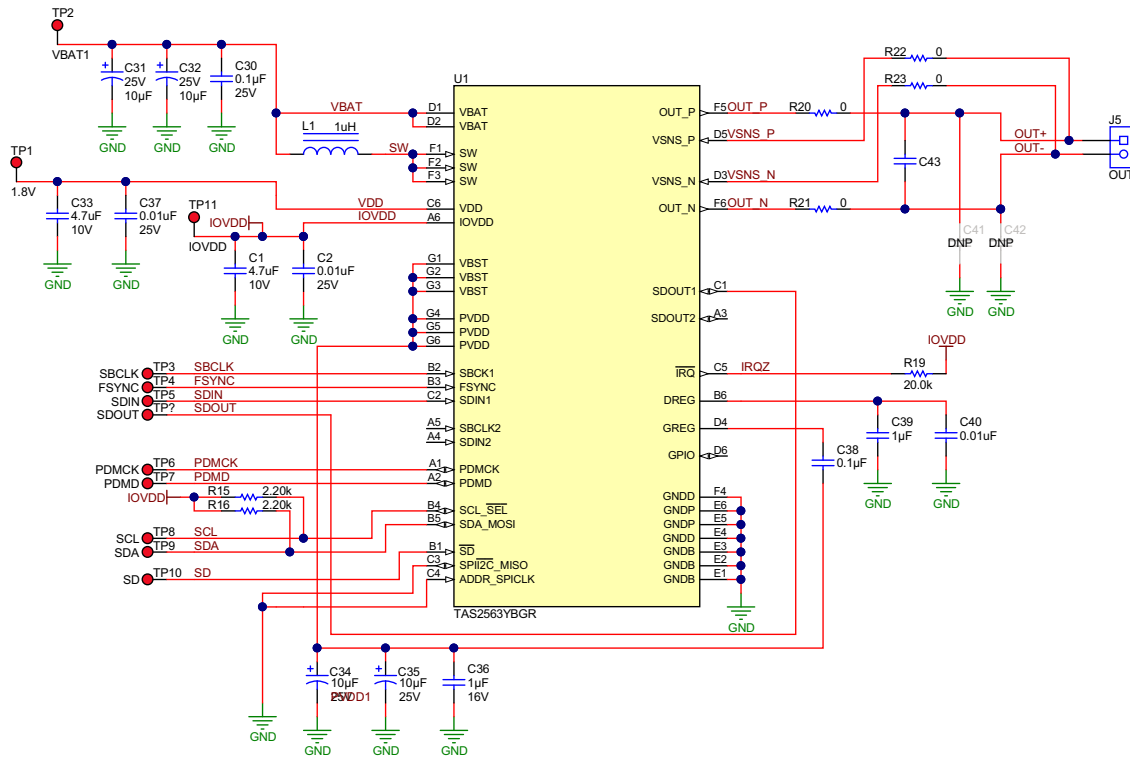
TP2
VBAT1
C31 25V 10μF
C32 25V 10μF
C30 0.1μF 25V
GND GND GND
U1
VBAT
D1 VBAT
D2 VBAT
L1 1uH
SW
F1 SW
F2 SW
F3 SW
TP1
1.8V
C33 4.7uF 10V
C37 0.01uF 25V
GND GND
TP11
IOVDD
IOVDD
VDD
IOVDD
C6 VDD
A6 IOVDD
C1 4.7uF 10V
C2 0.01uF 25V
GND GND
G1 VBST
G2 VBST
G3 VBST
G4 PVDD
G5 PVDD
G6 PVDD
SBCLK TP3 SBCLK B2 SBCK1
FSYNC TP4 FSYNC B3 FSYNC
SDIN TP5 SDIN C2 SDIN1
SDOUT TP? SDOUT
A5 SBCLK2
A4 SDIN2
PDMCK TP6 PDMCK A1 PDMCK
PDMD TP7 PDMD A2 PDMD
IOVDD R15 2.20k
R16 2.20k
B4 SCL_$\overline{SEL}$
B5 SDA_MOSI
SCL TP8 SCL
SDA TP9 SDA
B1 $\overline{SD}$
C3 SPI$\overline{I2C}$_MISO
SD TP10 SD C4 ADDR_SPICLK
TAS2563YBGR
GND
C34 10μF 25V
PVDD1
C35 10μF 25V
C36 1μF 16V
GND GND GND
R22 0
R23 0
OUT_P F5 OUT_P R20 0
VSNS_P D5 VSNS_P
VSNS_N D3 VSNS_N
OUT_N F6 OUT_N R21 0
C43
OUT+
OUT-
J5
OUT
C41 DNP
C42 DNP
GND GND
SDOUT1 C1
SDOUT2 A3
$\overline{IRQ}$ C5 IRQZ
IOVDD
R19 20.0k
DREG B6
GREG D4
GPIO D6
C38 0.1μF
C39 1μF
C40 0.01uF
GND GND
GNDD F4
GNDP E6
GNDP E5
GNDD E4
GNDB E3
GNDB E2
GNDB E1
GND